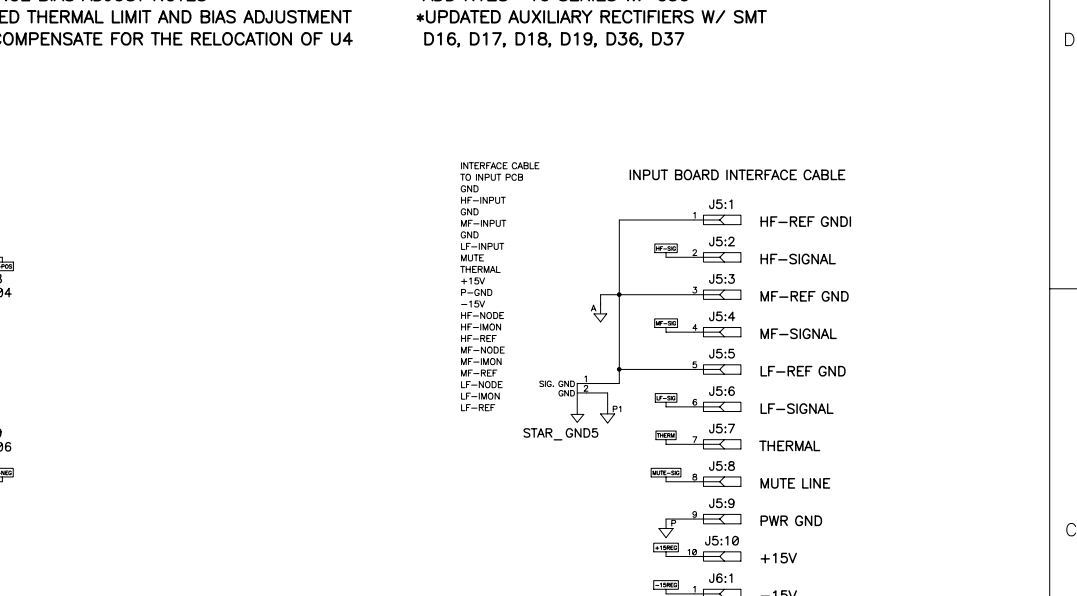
ED THERMAL LIMIT AND BIAS ADJUSTMENT
COMPENSATE FOR THE RELOCATION OF U4

*UPDATED AUXILIARY RECTIFIERS W/ SMT
D16, D17, D18, D19, D36, D37

D

POS
3
04

9
06
NEG

INTERFACE CABLE
TO INPUT PCB
GND
HF-INPUT
GND
MF-INPUT
GND
LF-INPUT
MUTE
THERMAL
+15V
P-GND
-15V
HF-NODE
HF-IMON
HF-REF
MF-NODE
MF-IMON
MF-REF
LF-NODE
LF-IMON
LF-REF

INPUT BOARD INTERFACE CABLE

A

SIG. GND 1
GND 2
P1
STAR_GND5

1 J5:1 HF-REF GNDI
HF-SIG 2 J5:2 HF-SIGNAL
3 J5:3 MF-REF GND
MF-SIG 4 J5:4 MF-SIGNAL
5 J5:5 LF-REF GND
LF-SIG 6 J5:6 LF-SIGNAL
THERM 7 J5:7 THERMAL
MUTE-SIG 8 J5:8 MUTE LINE
P 9 J5:9 PWR GND
+15REG 10 J5:10 +15V
-15REG 1 J6:1 -15V

C